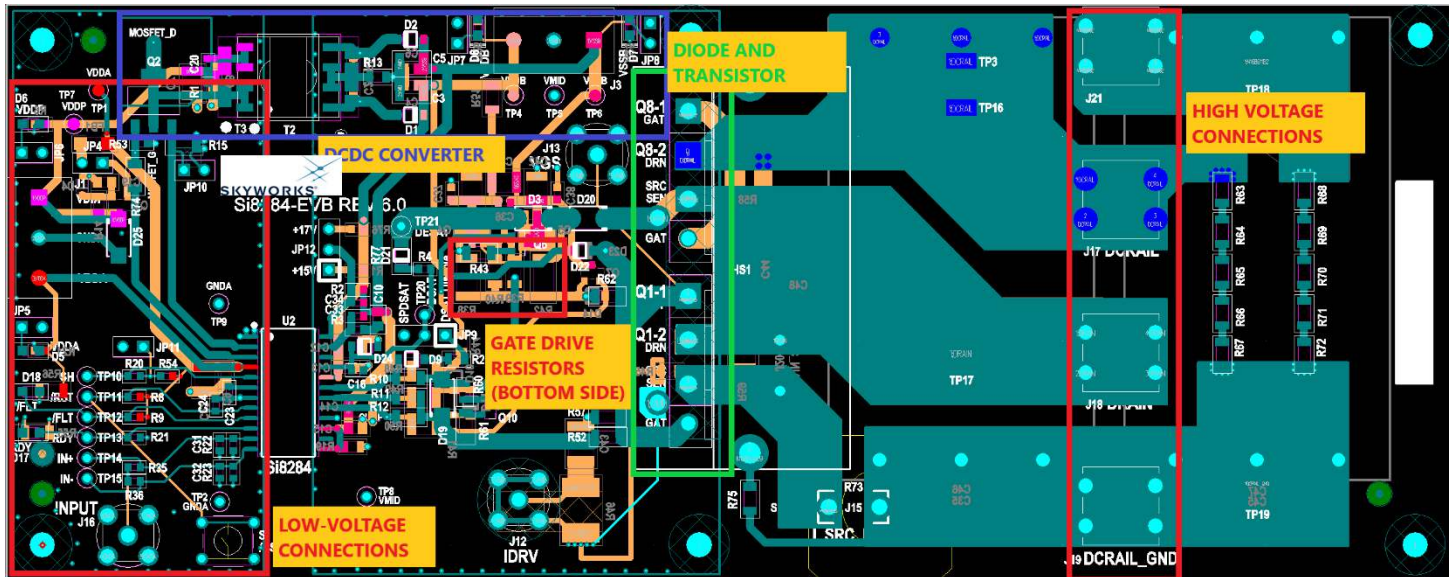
DIODE AND TRANSISTOR

HIGH VOLTAGE CONNECTIONS

DCDC CONVERTER

GATE DRIVE RESISTORS (BOTTOM SIDE)

LOW-VOLTAGE CONNECTIONS

SKYWORKS

Si8284-EVB REV 6.0

MOSFET_D
Q2
C20
R1
T3
T2
D2
R13
C5
JP7
C3
D1
VDDB
VMID
VSSB
J3
JP8
TP4
TP5
TP6
J13
VGS
Q8-1 GATE
Q8-2 DRN
SRC SEN
GATE
Q1-1
Q1-2 DRN
GATE
HS1
C48
TP3
TP16
J21
TP18
J17 DCRAIL
R63
R64
R65
R66
R67
R68
R69
R70
R71
R72
TP17
J18 DRAIN
TP19
J19 DCRAIL_GND
R73
J15
R75
SRC
J12
IDRV
TP8
VMID
VDDA
D6
VDDP
TP7
VDDP
TP1
JP4
R53
R15
JP10
J1
VDM
R74
D25
TP21
+17V
JP12
+15V
R43
R62
D22
D3
D20
C38
R4
C10
C34
R2
C33
SPDSAT
TP20
D21
R77
GNDA
TP9
U2
Si8284
JP5
VDDA
D5
D18
SH
TP10
R20
R54
JP11
RST
TP11
R8
FLT
TP12
R9
RDY
TP13
R21
D17
IN+
TP14
IN-
TP15
R35
R36
R22
C31
C22
C24
C23
TP2
GNDA
INPUT
J16
D24
D9
C16
R10
R11
R12
D19
R50
R51
R52
R57
Q10